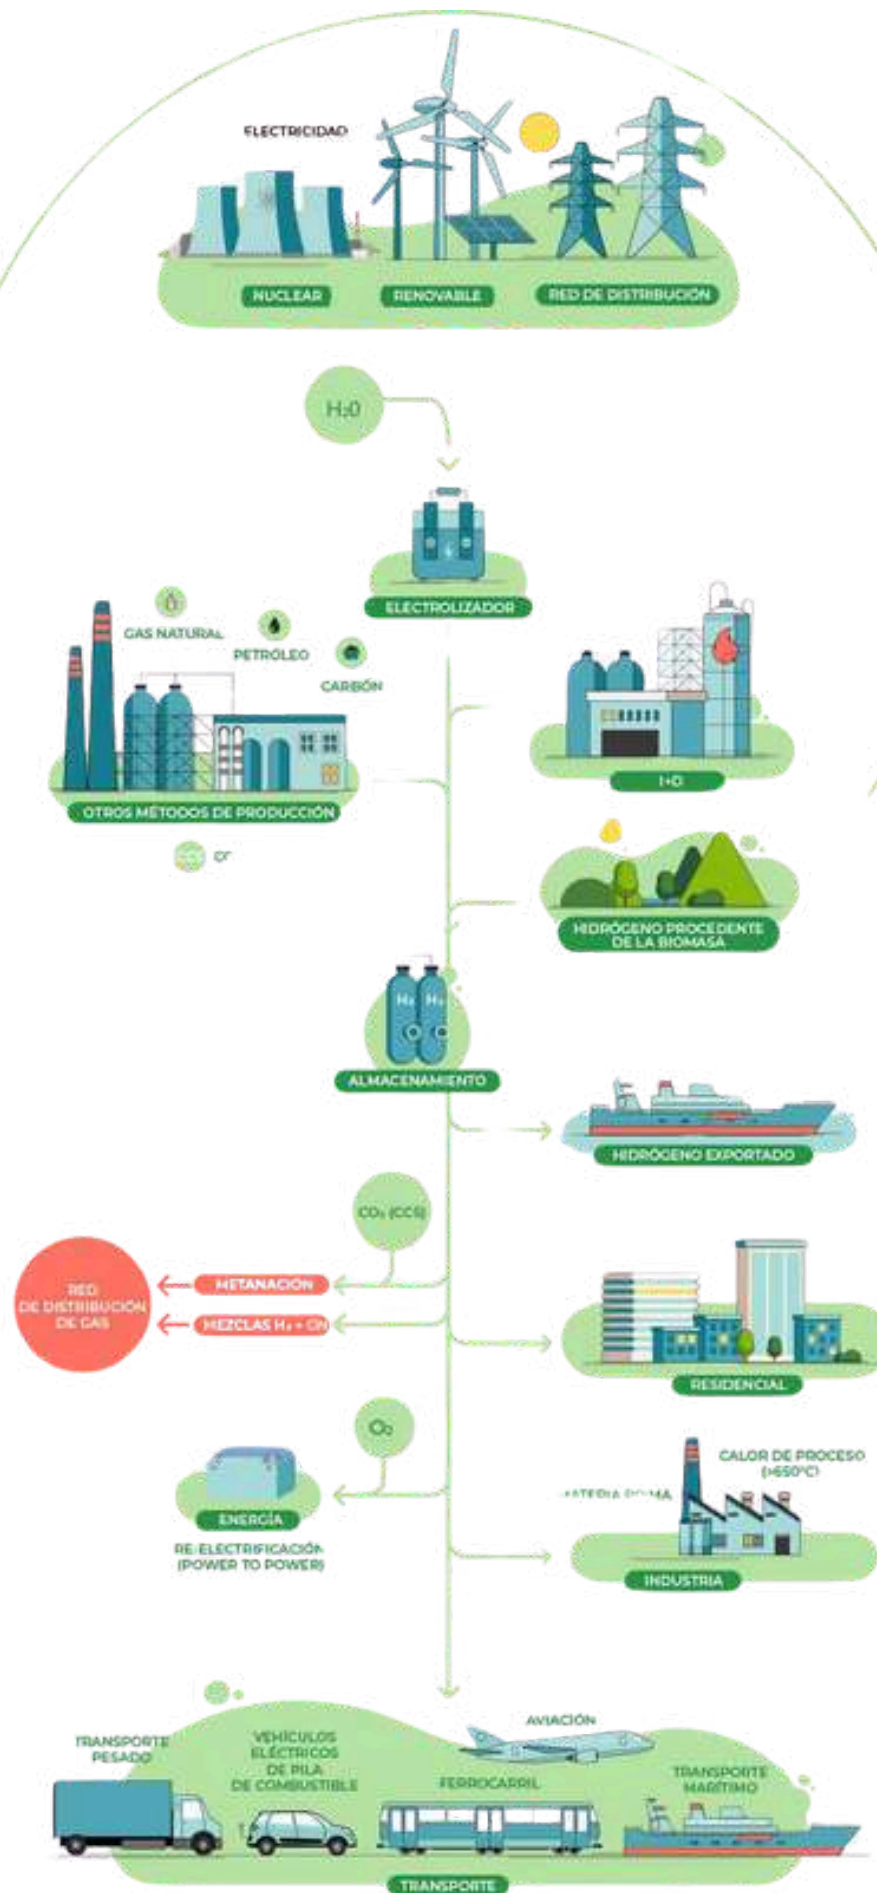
ELECTRICIDAD

NUCLEAR

RENOVABLE

RED DE DISTRIBUCIÓN

$H_2O$

ELECTROLIZADOR

GAS NATURAL

PETRÓLEO

CARBÓN

OTROS MÉTODOS DE PRODUCCIÓN

$CO_2$

I+D

HIDRÓGENO PROCEDENTE DE LA BIOMASA

$H_2$ $H_2$

ALMACENAMIENTO

HIDRÓGENO EXPORTADO

$CO_2$ (CCS)

RED DE DISTRIBUCIÓN DE GAS

METANACIÓN

MEZCLAS $H_2$ + GN

RESIDENCIAL

$O_2$

ENERGÍA

RE-ELECTRIFICACIÓN (POWER TO POWER)

CALOR DE PROCESO (>650°C)

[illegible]ATERIA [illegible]MA

INDUSTRIA

TRANSPORTE PESADO

VEHÍCULOS ELÉCTRICOS DE PILA DE COMBUSTIBLE

AVIACIÓN

FERROCARRIL

TRANSPORTE MARÍTIMO

TRANSPORTE